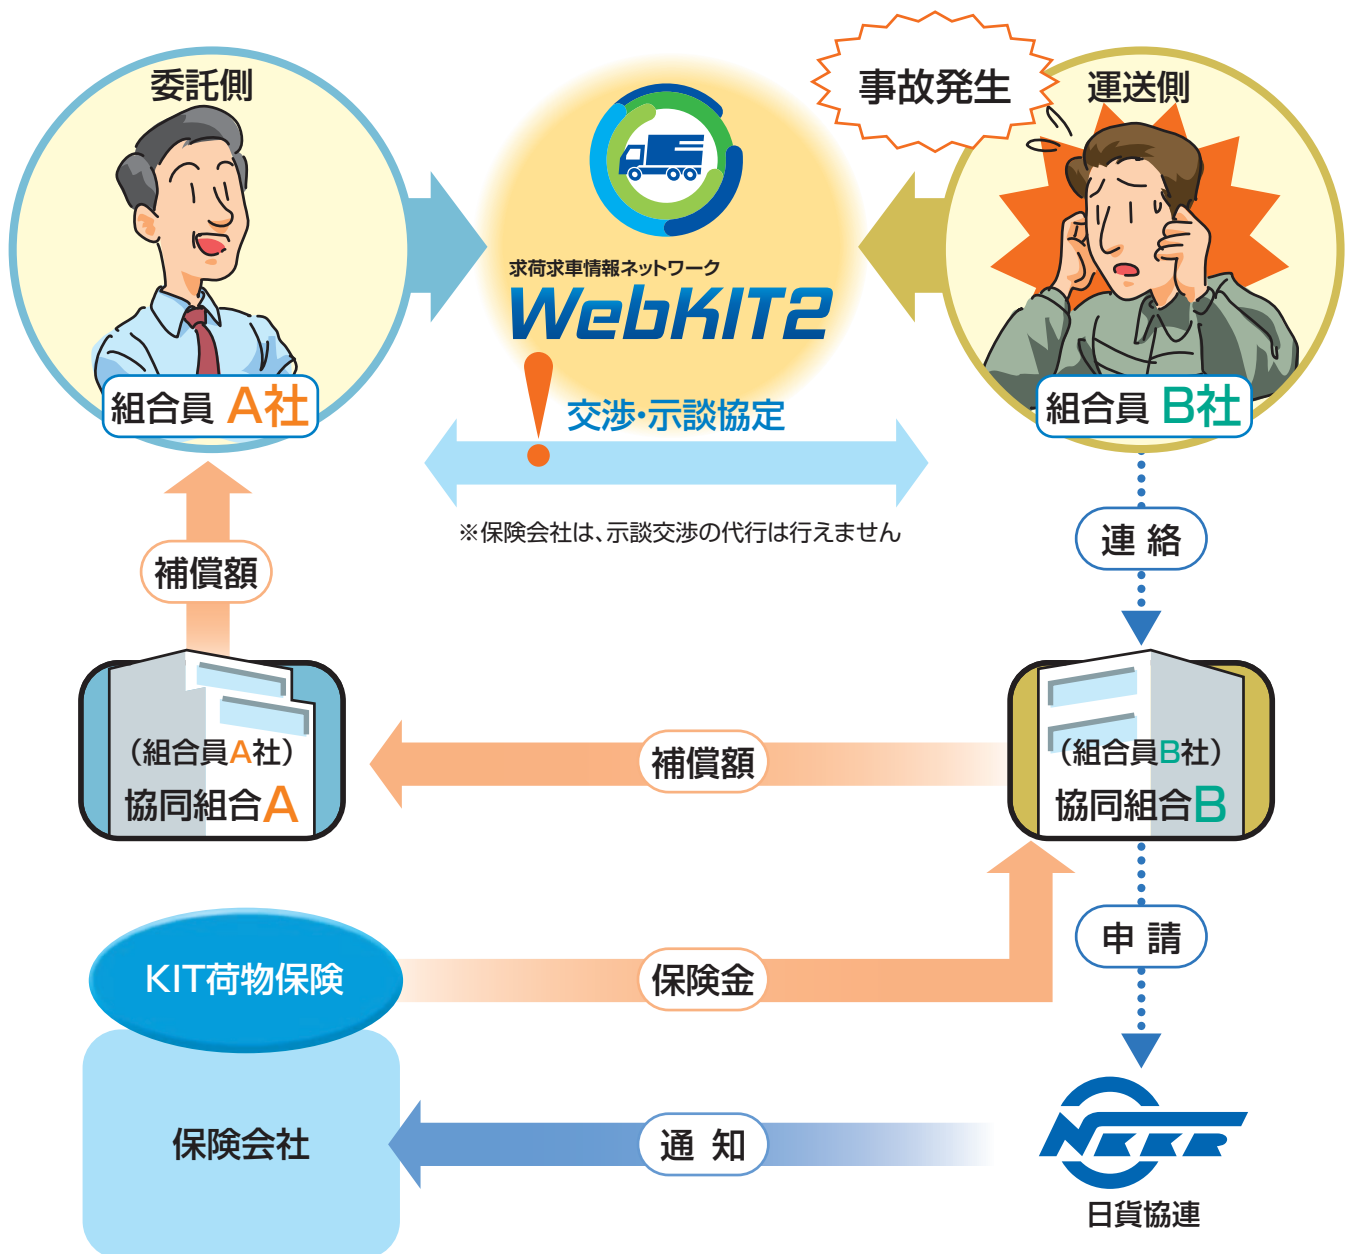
委託側

事故発生

運送側

求荷求車情報ネットワーク
WebKIT2

組合員 A社

組合員 B社

交渉・示談協定

※保険会社は、示談交渉の代行は行えません

連 絡

補償額

（組合員A社）
協同組合A

補償額

（組合員B社）
協同組合B

申 請

KIT荷物保険

保険金

保険会社

通 知

NKKR

日貨協連